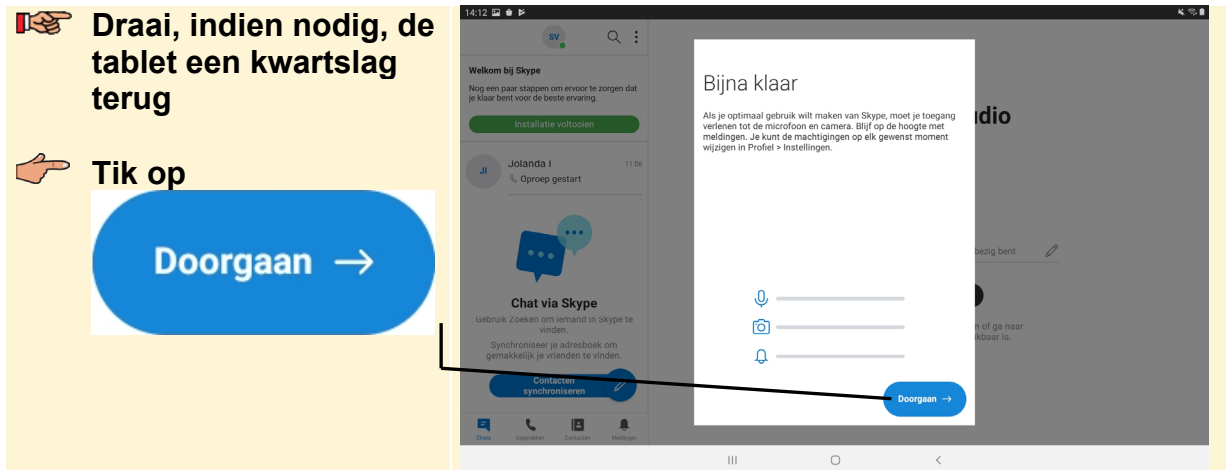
Draai, indien nodig, de tablet een kwartslag terug

Tik op

Doorgaan →

14:12

SV

Welkom bij Skype

Nog een paar stappen om ervoor te zorgen dat je klaar bent voor de beste ervaring.

Installatie voltooien

JI

Jolanda I

11:06

Oproep gestart

Chat via Skype

Gebruik Zoeken om iemand in Skype te vinden.

Synchroniseer je adresboek om gemakkelijk je vrienden te vinden.

Contacten synchroniseren

Chats

Gesprekken

Contacten

Meldingen

udio

bezig bent

n of ga naar kbaar is.

Bijna klaar

Als je optimaal gebruik wilt maken van Skype, moet je toegang verlenen tot de microfoon en camera. Blijf op de hoogte met meldingen. Je kunt de machtigingen op elk gewenst moment wijzigen in Profiel > Instellingen.

Doorgaan →